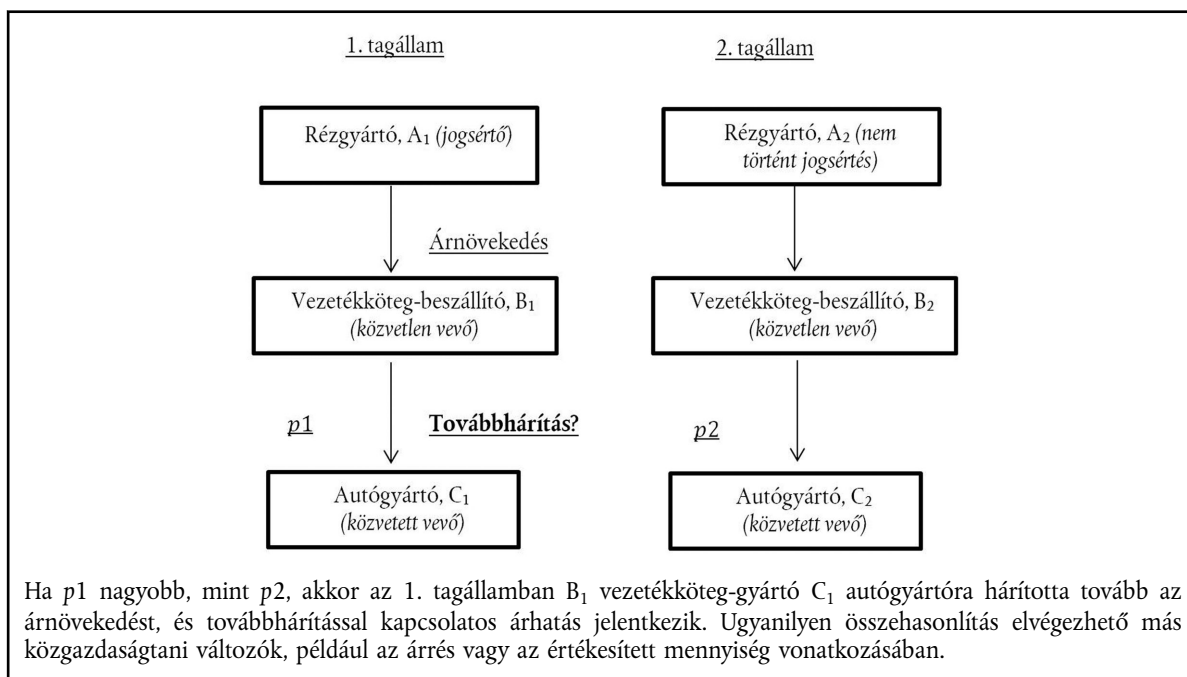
1. tagállam

2. tagállam

Rézgyártó, A$_1$ (jogsértő)

Rézgyártó, A$_2$ (nem történt jogsértés)

Árnövekedés

Vezetékköteg-beszállító, B$_1$ (közvetlen vevő)

Vezetékköteg-beszállító, B$_2$ (közvetlen vevő)

$p1$

Továbbhárítás?

$p2$

Autógyártó, C$_1$ (közvetett vevő)

Autógyártó, C$_2$ (közvetett vevő)

Ha $p1$ nagyobb, mint $p2$, akkor az 1. tagállamban B$_1$ vezetékköteg-gyártó C$_1$ autógyártóra hárította tovább az árnövekedést, és továbbhárítással kapcsolatos árhatás jelentkezik. Ugyanilyen összehasonlítás elvégezhető más közgazdaságtani változók, például az árrés vagy az értékesített mennyiség vonatkozásában.